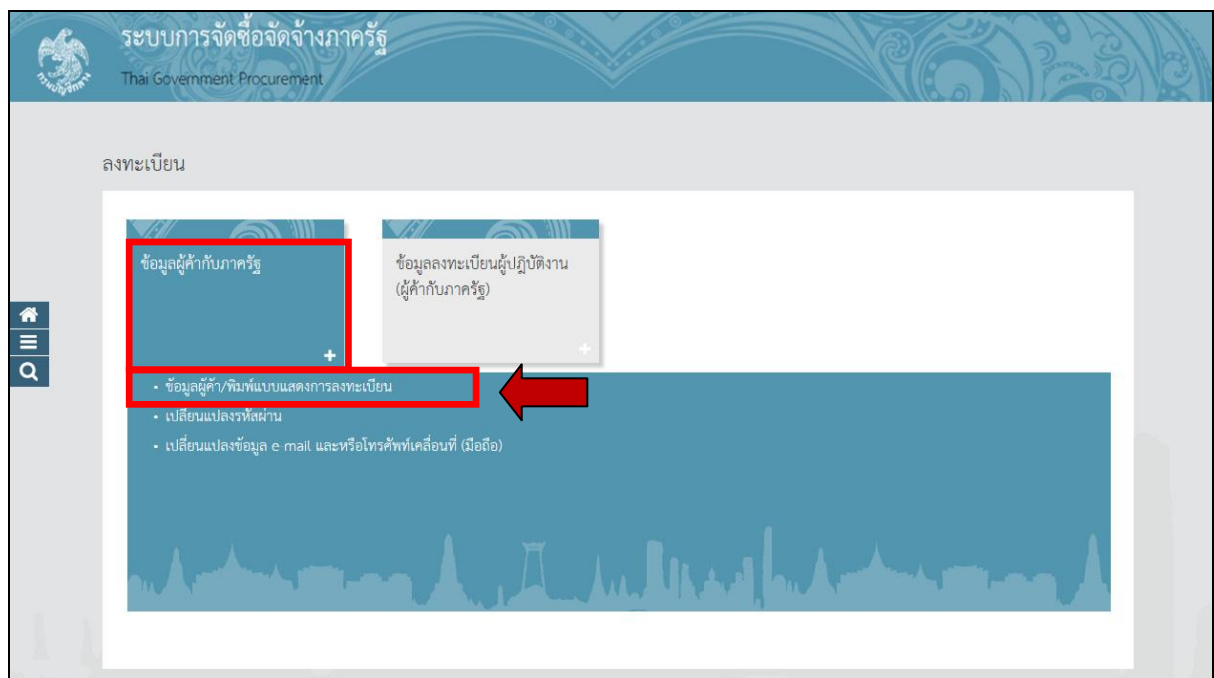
ระบบการจัดซื้อจัดจ้างภาครัฐ
Thai Government Procurement

กรมบัญชีกลาง

ลงทะเบียน

ข้อมูลผู้ค้ากับภาครัฐ

ข้อมูลลงทะเบียนผู้ปฏิบัติงาน (ผู้ค้ากับภาครัฐ)

• ข้อมูลผู้ค้า/พิมพ์แบบแสดงการลงทะเบียน
• เปลี่ยนแปลงรหัสผ่าน
• เปลี่ยนแปลงข้อมูล e-mail และหรือโทรศัพท์เคลื่อนที่ (มือถือ)